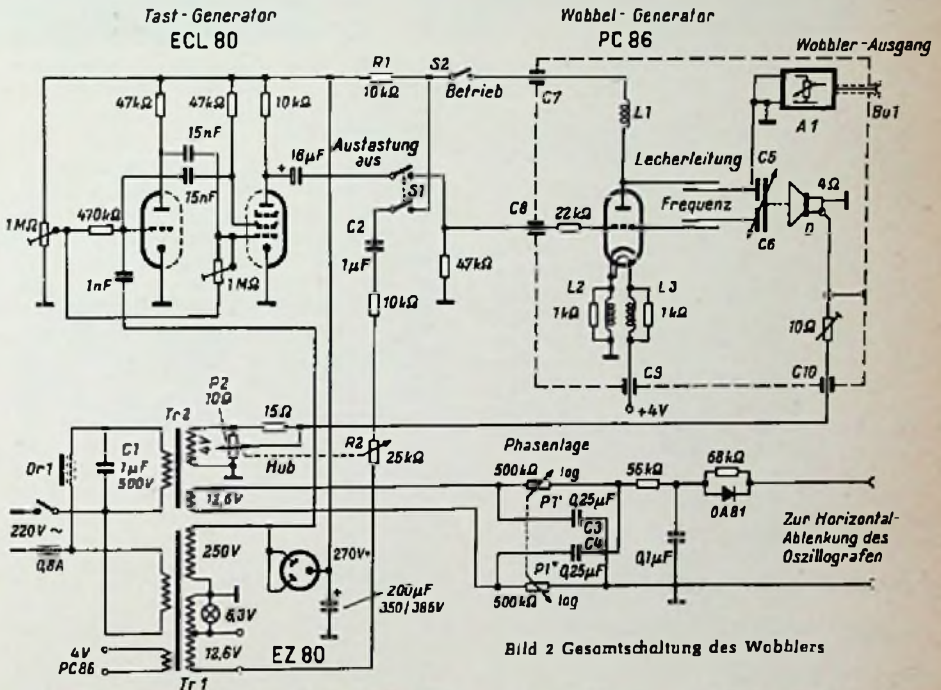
Tast-Generator
ECL 80

Wobbel-Generator
PC 86

Wobbler-Ausgang

R1
10kΩ
S2
Betrieb
C7
L1
A1
BuT
47kΩ
47kΩ
10kΩ
15nF
15nF
16µF
Austastung
aus
S1
Lecherleitung
C5
4Ω
1MΩ
470kΩ
C8
22kΩ
Frequenz
C6
D
1nF
1MΩ
C2
1µF
47kΩ
10kΩ
L2
1kΩ
L3
1kΩ
10Ω
C9
+4V
C10
P2
10Ω
15Ω
Tr2
Dr1
C1
1µF
500V
Hub
R2
25kΩ
Phasenlage
500kΩ
log
56kΩ
68kΩ
P1'
0,25µF
C3
C4
OA81
12,6V
220V ~
0,8A
250V
270V+
P1''
0,25µF
0,1µF
Zur Horizontal-Ablenkung des Oszillografen
500kΩ
log
6,3V
200µF
350/385V
4V
PC86
12,6V
EZ 80
Tr1

Bild 2 Gesamtschaltung des Wobblers